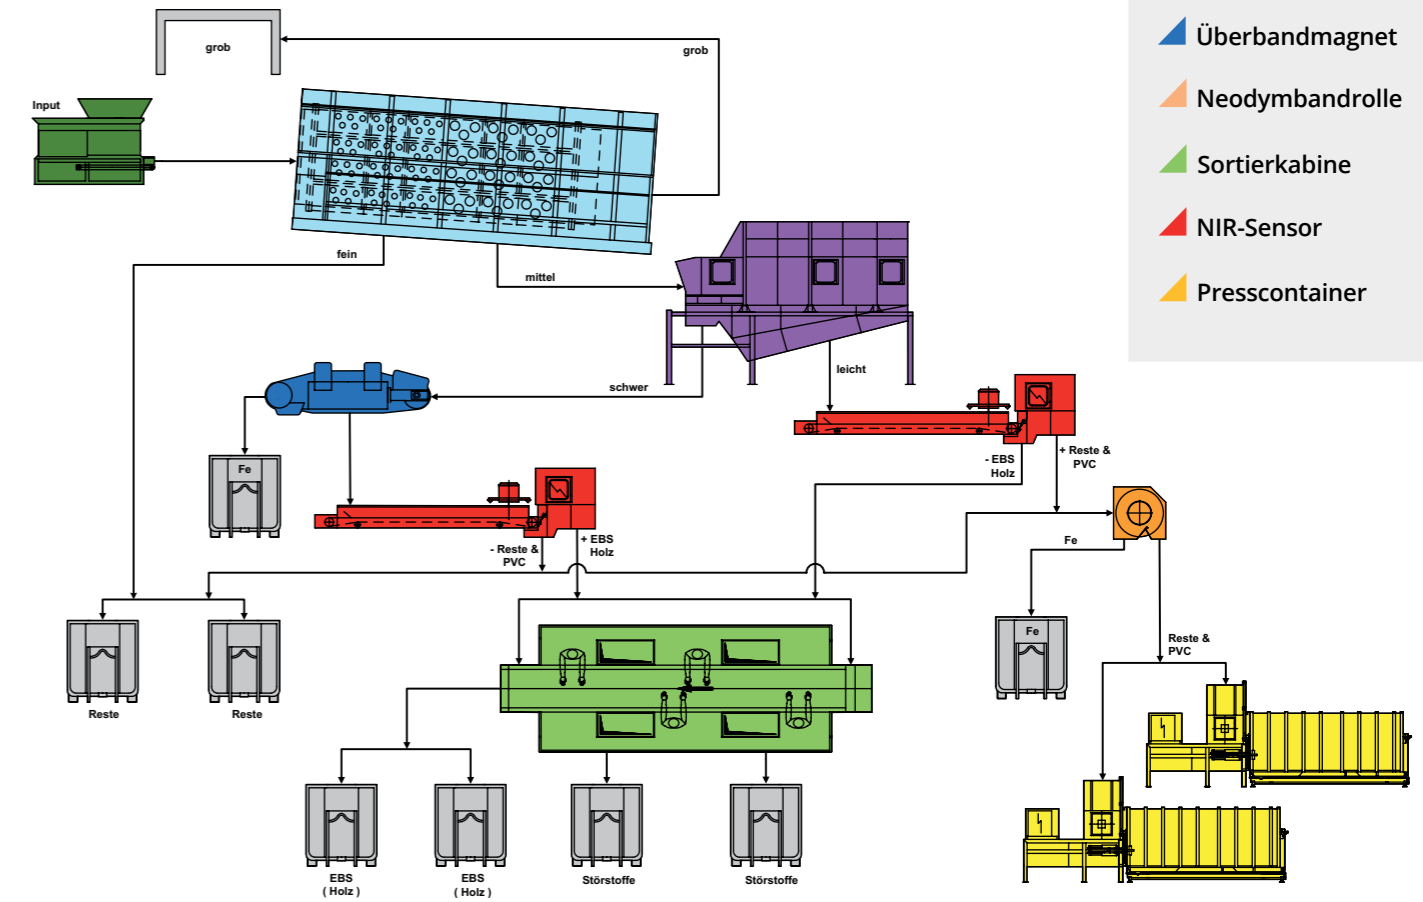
Überbandmagnet

Neodymbandrolle

Sortierkabine

NIR-Sensor

Presscontainer

grob

grob

Input

fein

mittel

leicht

schwer

Fe

- EBS Holz

+ Reste & PVC

- Reste & PVC

+ EBS Holz

Fe

Fe

Reste & PVC

Reste

Reste

EBS ( Holz )

EBS ( Holz )

Störstoffe

Störstoffe